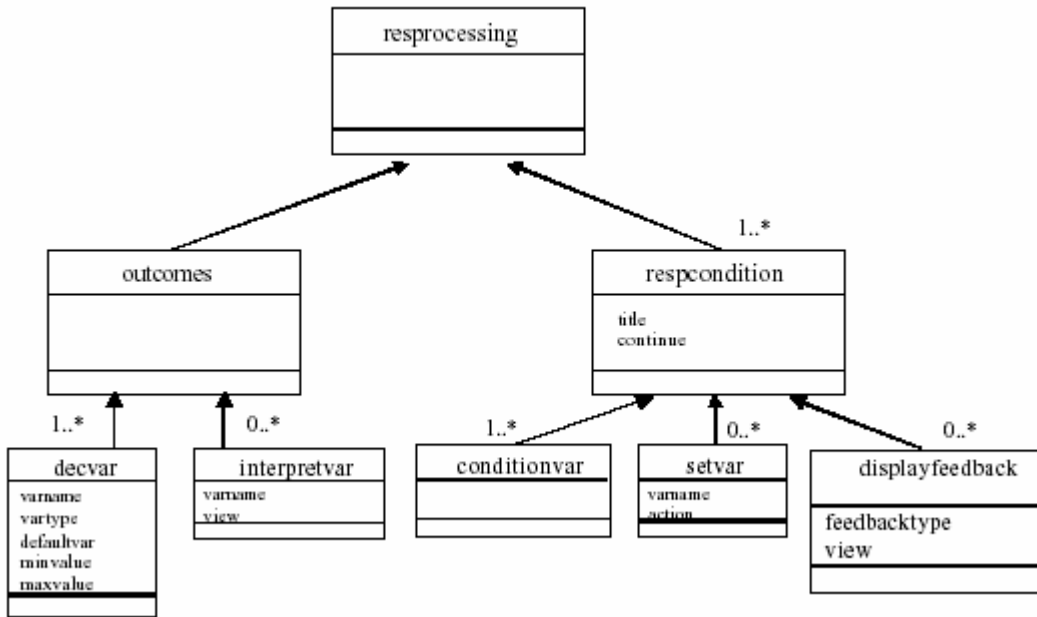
resprocessing

outcomes

1..*

respcondition

title
continue

1..*

0..*

1..*

0..*

0..*

decvar

varname
vartype
defaultvar
minvalue
maxvalue

interpretvar

varname
view

conditionvar

setvar

varname
action

displayfeedback

feedbacktype
view